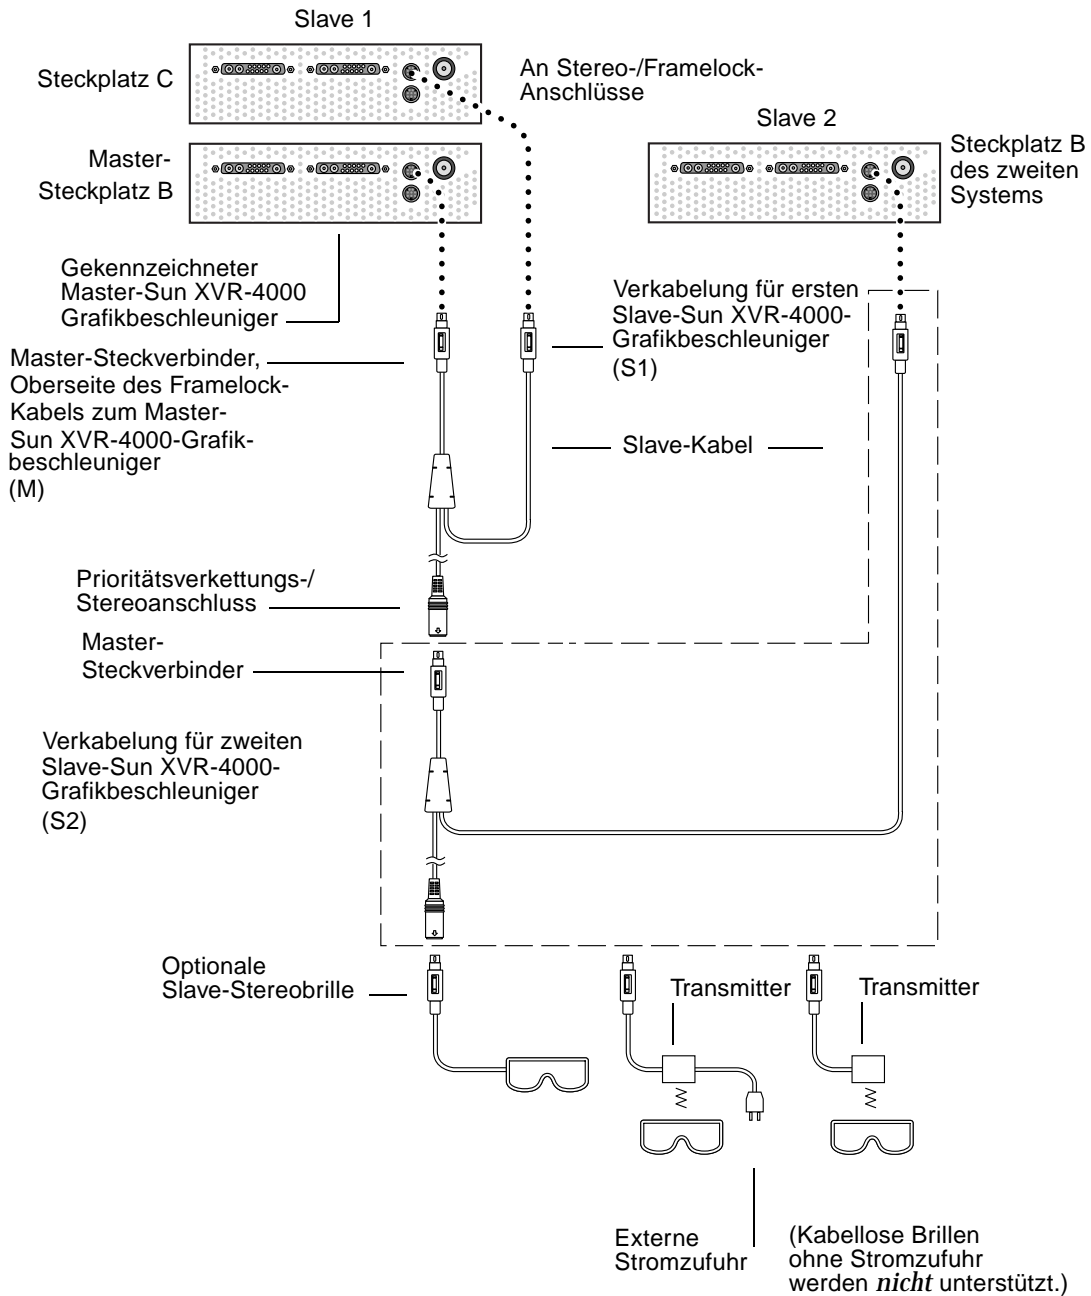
Slave 1

Steckplatz C

An Stereo-/Framelock-Anschlüsse

Slave 2

Master-Steckplatz B

Steckplatz B des zweiten Systems

Gekennzeichneter Master-Sun XVR-4000 Grafikbeschleuniger

Verkabelung für ersten Slave-Sun XVR-4000-Grafikbeschleuniger (S1)

Master-Steckverbinder, Oberseite des Framelock-Kabels zum Master-Sun XVR-4000-Grafikbeschleuniger (M)

Slave-Kabel

Prioritätsverkettungs-/Stereoanschluss

Master-Steckverbinder

Verkabelung für zweiten Slave-Sun XVR-4000-Grafikbeschleuniger (S2)

Optionale Slave-Stereobrille

Transmitter

Transmitter

Externe Stromzufuhr

(Kabellose Brillen ohne Stromzufuhr werden *nicht* unterstützt.)